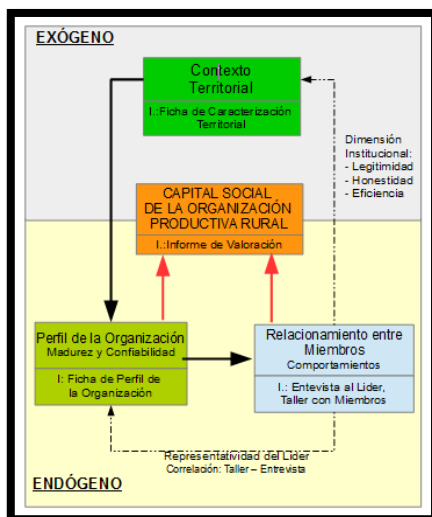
EXÓGENO

Contexto Territorial

I.:Ficha de Caracterización Territorial

Dimensión Institucional:
- Legitimidad
- Honestidad
- Eficiencia

CAPITAL SOCIAL DE LA ORGANIZACIÓN PRODUCTIVA RURAL

I.:Informe de Valoración

Perfil de la Organización
Madurez y Confiabilidad

I: Ficha de Perfil de la Organización

Relacionamiento entre Miembros
Comportamientos

I.: Entevista al Lider, Taller con Miembros

Representatividad del Lider
Correlación: Taller – Entrevista

ENDÓGENO